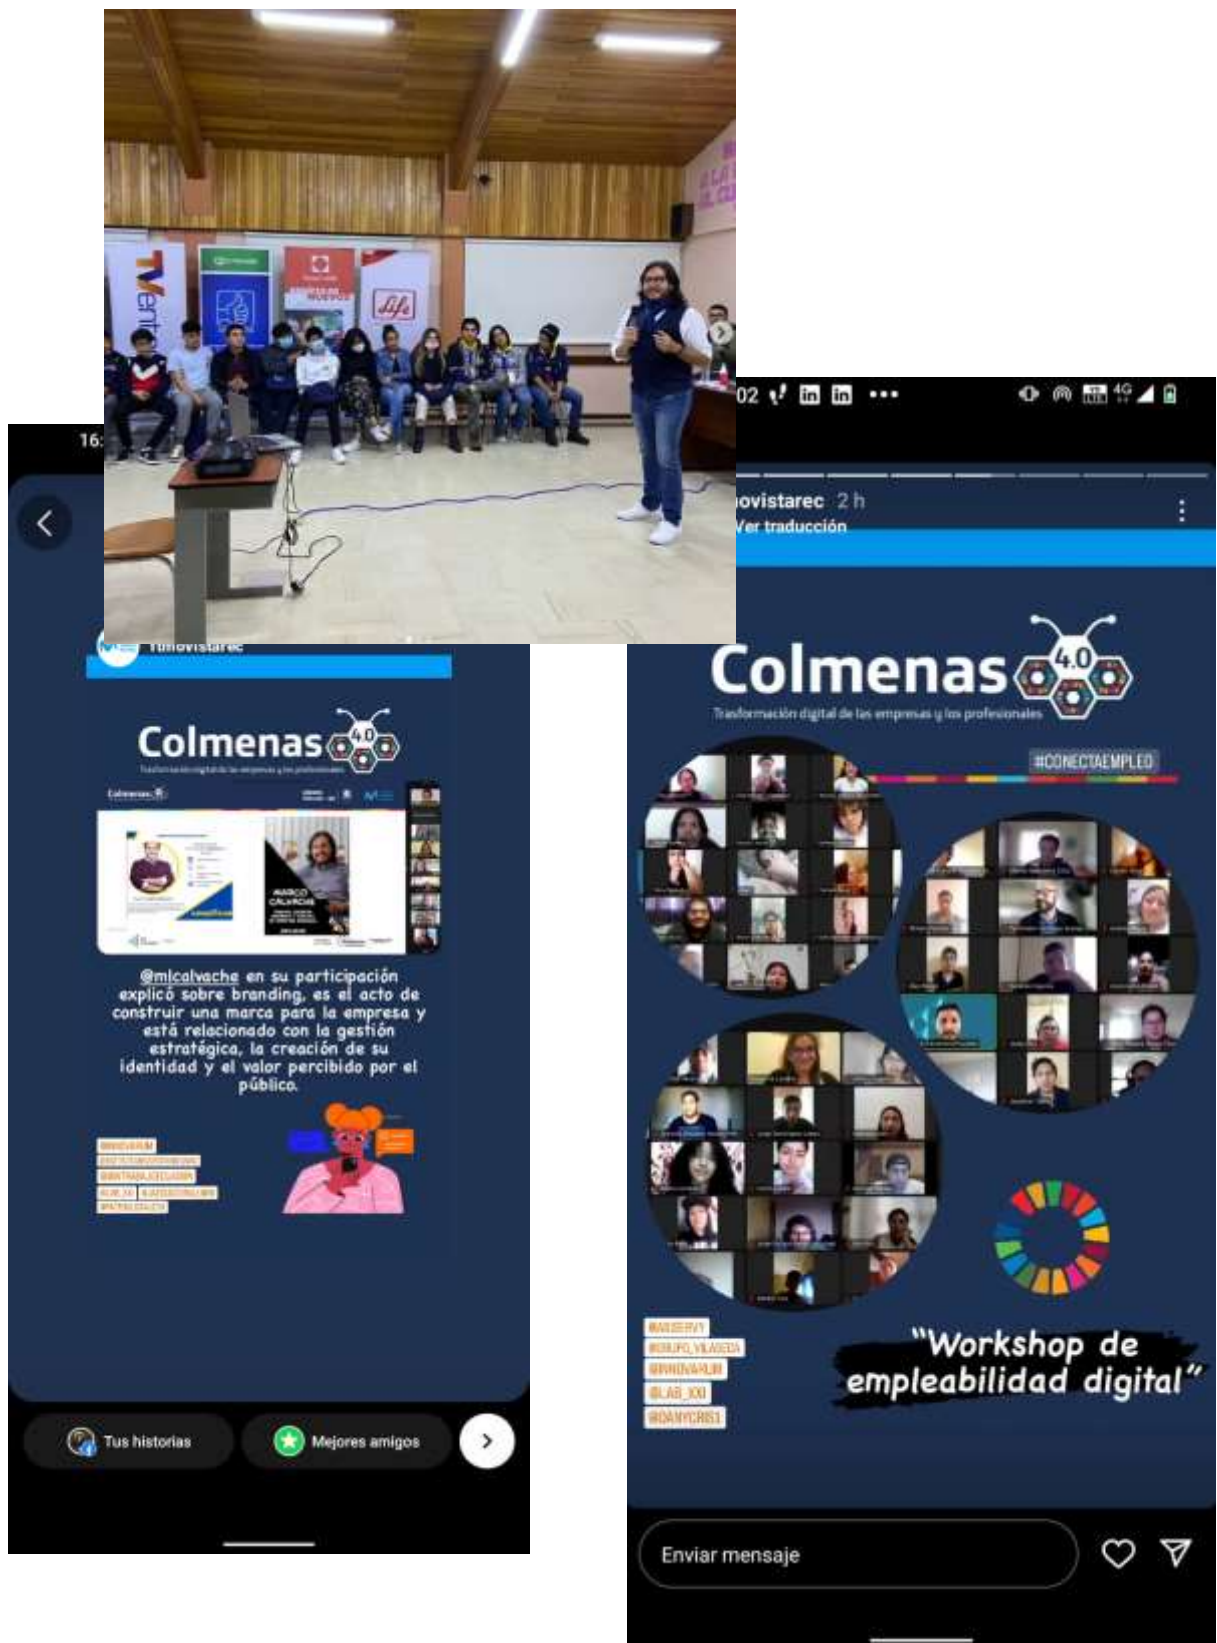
16:

Colmenas 4.0

Transformación digital de las empresas y los profesionales

MARCO CALVACHE

@mlcalvache en su participación explicó sobre branding, es el acto de construir una marca para la empresa y está relacionado con la gestión estratégica, la creación de su identidad y el valor percibido por el público.

Tus historias

Mejores amigos

02

ovistarec 2 h

Ver traducción

Colmenas 4.0

Transformación digital de las empresas y los profesionales

#CONECTAEMPLEO

@AGUSERVY

@GRUPO_VILASECA

@INNOVARUM

@LAB_XXI

@DANYCR51

"Workshop de empleabilidad digital"

Enviar mensaje